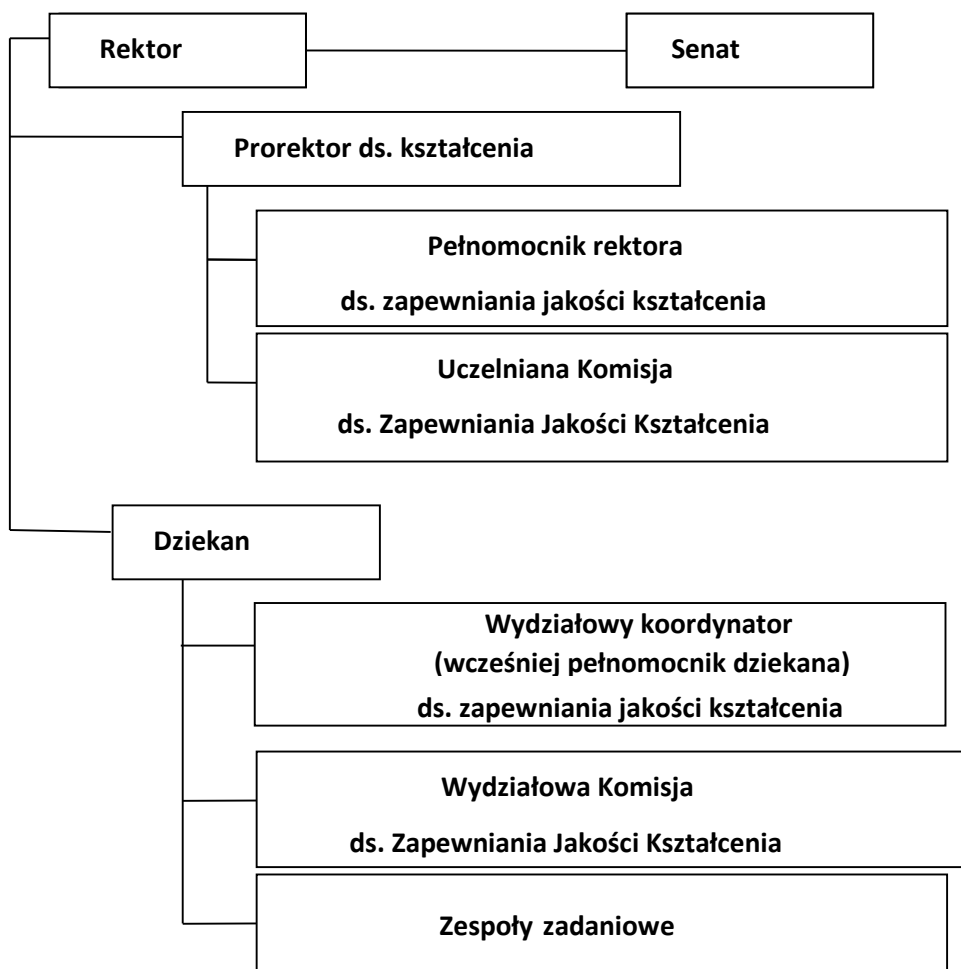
Rektor

Senat

Prorektor ds. kształcenia

Pełnomocnik rektora

ds. zapewniania jakości kształcenia

Uczelniana Komisja

ds. Zapewniania Jakości Kształcenia

Dziekan

Wydziałowy koordynator
(wcześniej pełnomocnik dziekana)
ds. zapewniania jakości kształcenia

Wydziałowa Komisja

ds. Zapewniania Jakości Kształcenia

Zespoły zadaniowe